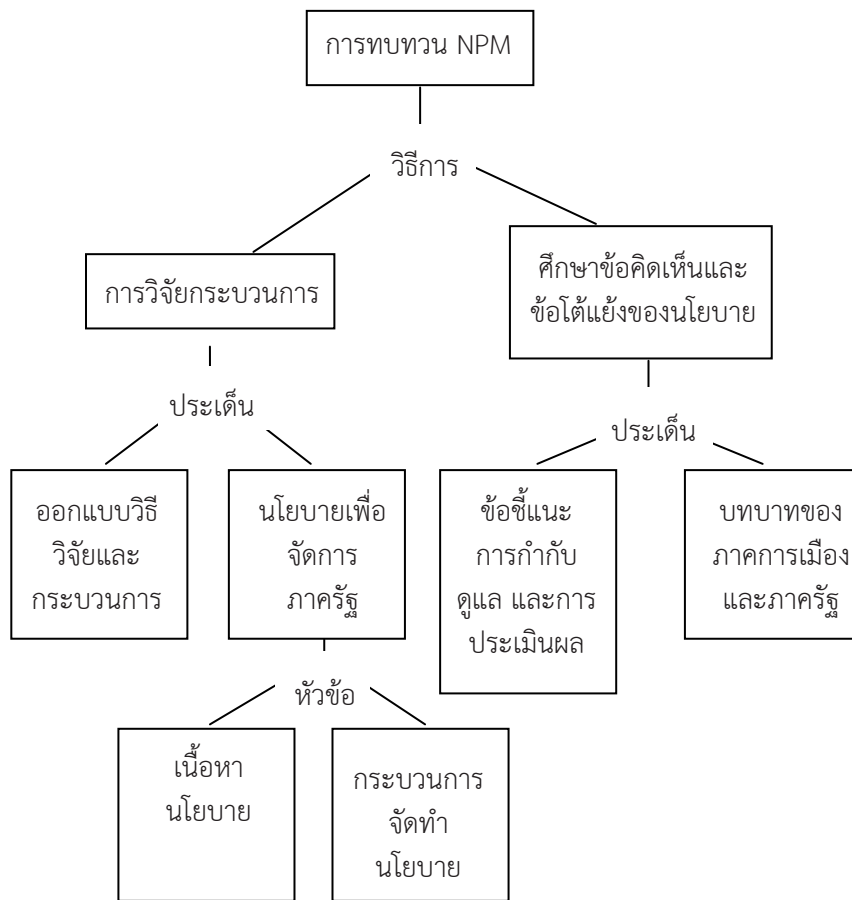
การทบทวน NPM

วิธีการ

การวิจัยกระบวนการ

ศึกษาข้อคิดเห็นและข้อโต้แย้งของนโยบาย

ประเด็น

ออกแบบวิธีวิจัยและกระบวนการ

นโยบายเพื่อจัดการภาครัฐ

ประเด็น

ข้อชี้แนะ การกำกับดูแล และการประเมินผล

บทบาทของภาคการเมืองและภาครัฐ

หัวข้อ

เนื้อหานโยบาย

กระบวนการจัดทำนโยบาย